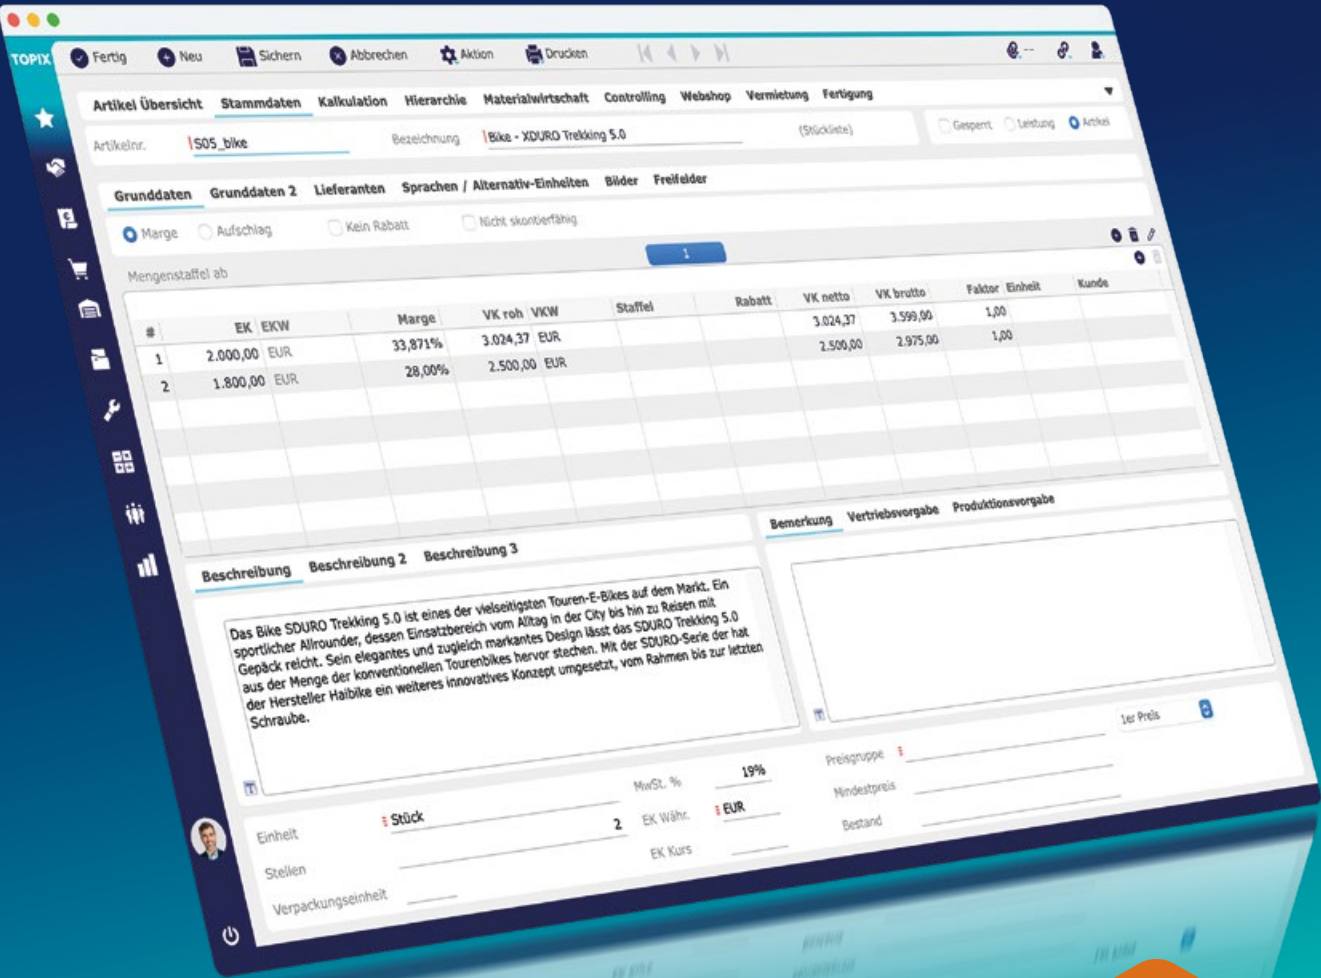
TOPIX Fertig Neu Sichern Abbrechen Aktion Drucken

Artikel Übersicht Stammdaten Kalkulation Hierarchie Materialwirtschaft Controlling Webshop Vermietung Fertigung

Artikelnr. S05_bike Bezeichnung Bike - XDURO Trekking 5.0 (Stückliste) Gesperrt Leistung Artikel

Grunddaten Grunddaten 2 Lieferanten Sprachen / Alternativ-Einheiten Bilder Freifelder

Marge Aufschlag Kein Rabatt Nicht skontierfähig

1

Mengenstaffel ab

| # | EK | EKW | Marge | VK roh | VKW | Staffel | Rabatt | VK netto | VK brutto | Faktor | Einheit | Kunde |
|---|---|---|---|---|---|---|---|---|---|---|---|---|
| 1 | 2.000,00 | EUR | 33,871% | 3.024,37 | EUR | | | 3.024,37 | 3.599,00 | 1,00 | | |
| 2 | 1.800,00 | EUR | 28,00% | 2.500,00 | EUR | | | 2.500,00 | 2.975,00 | 1,00 | | |

Beschreibung Beschreibung 2 Beschreibung 3

Das Bike SDURO Trekking 5.0 ist eines der vielseitigsten Touren-E-Bikes auf dem Markt. Ein sportlicher Allrounder, dessen Einsatzbereich vom Alltag in der City bis hin zu Reisen mit Gepäck reicht. Sein elegantes und zugleich markantes Design lässt das SDURO Trekking 5.0 aus der Menge der konventionellen Tourenbikes hervor stechen. Mit der SDURO-Serie der hat der Hersteller Haibike ein weiteres innovatives Konzept umgesetzt, vom Rahmen bis zur letzten Schraube.

Bemerkung Vertriebsvorgabe Produktionsvorgabe

1er Preis

Einheit Stück 2
Stellen
Verpackungseinheit
MwSt. % 19%
EK Währ. EUR
EK Kurs
Preisgruppe
Mindestpreis
Bestand